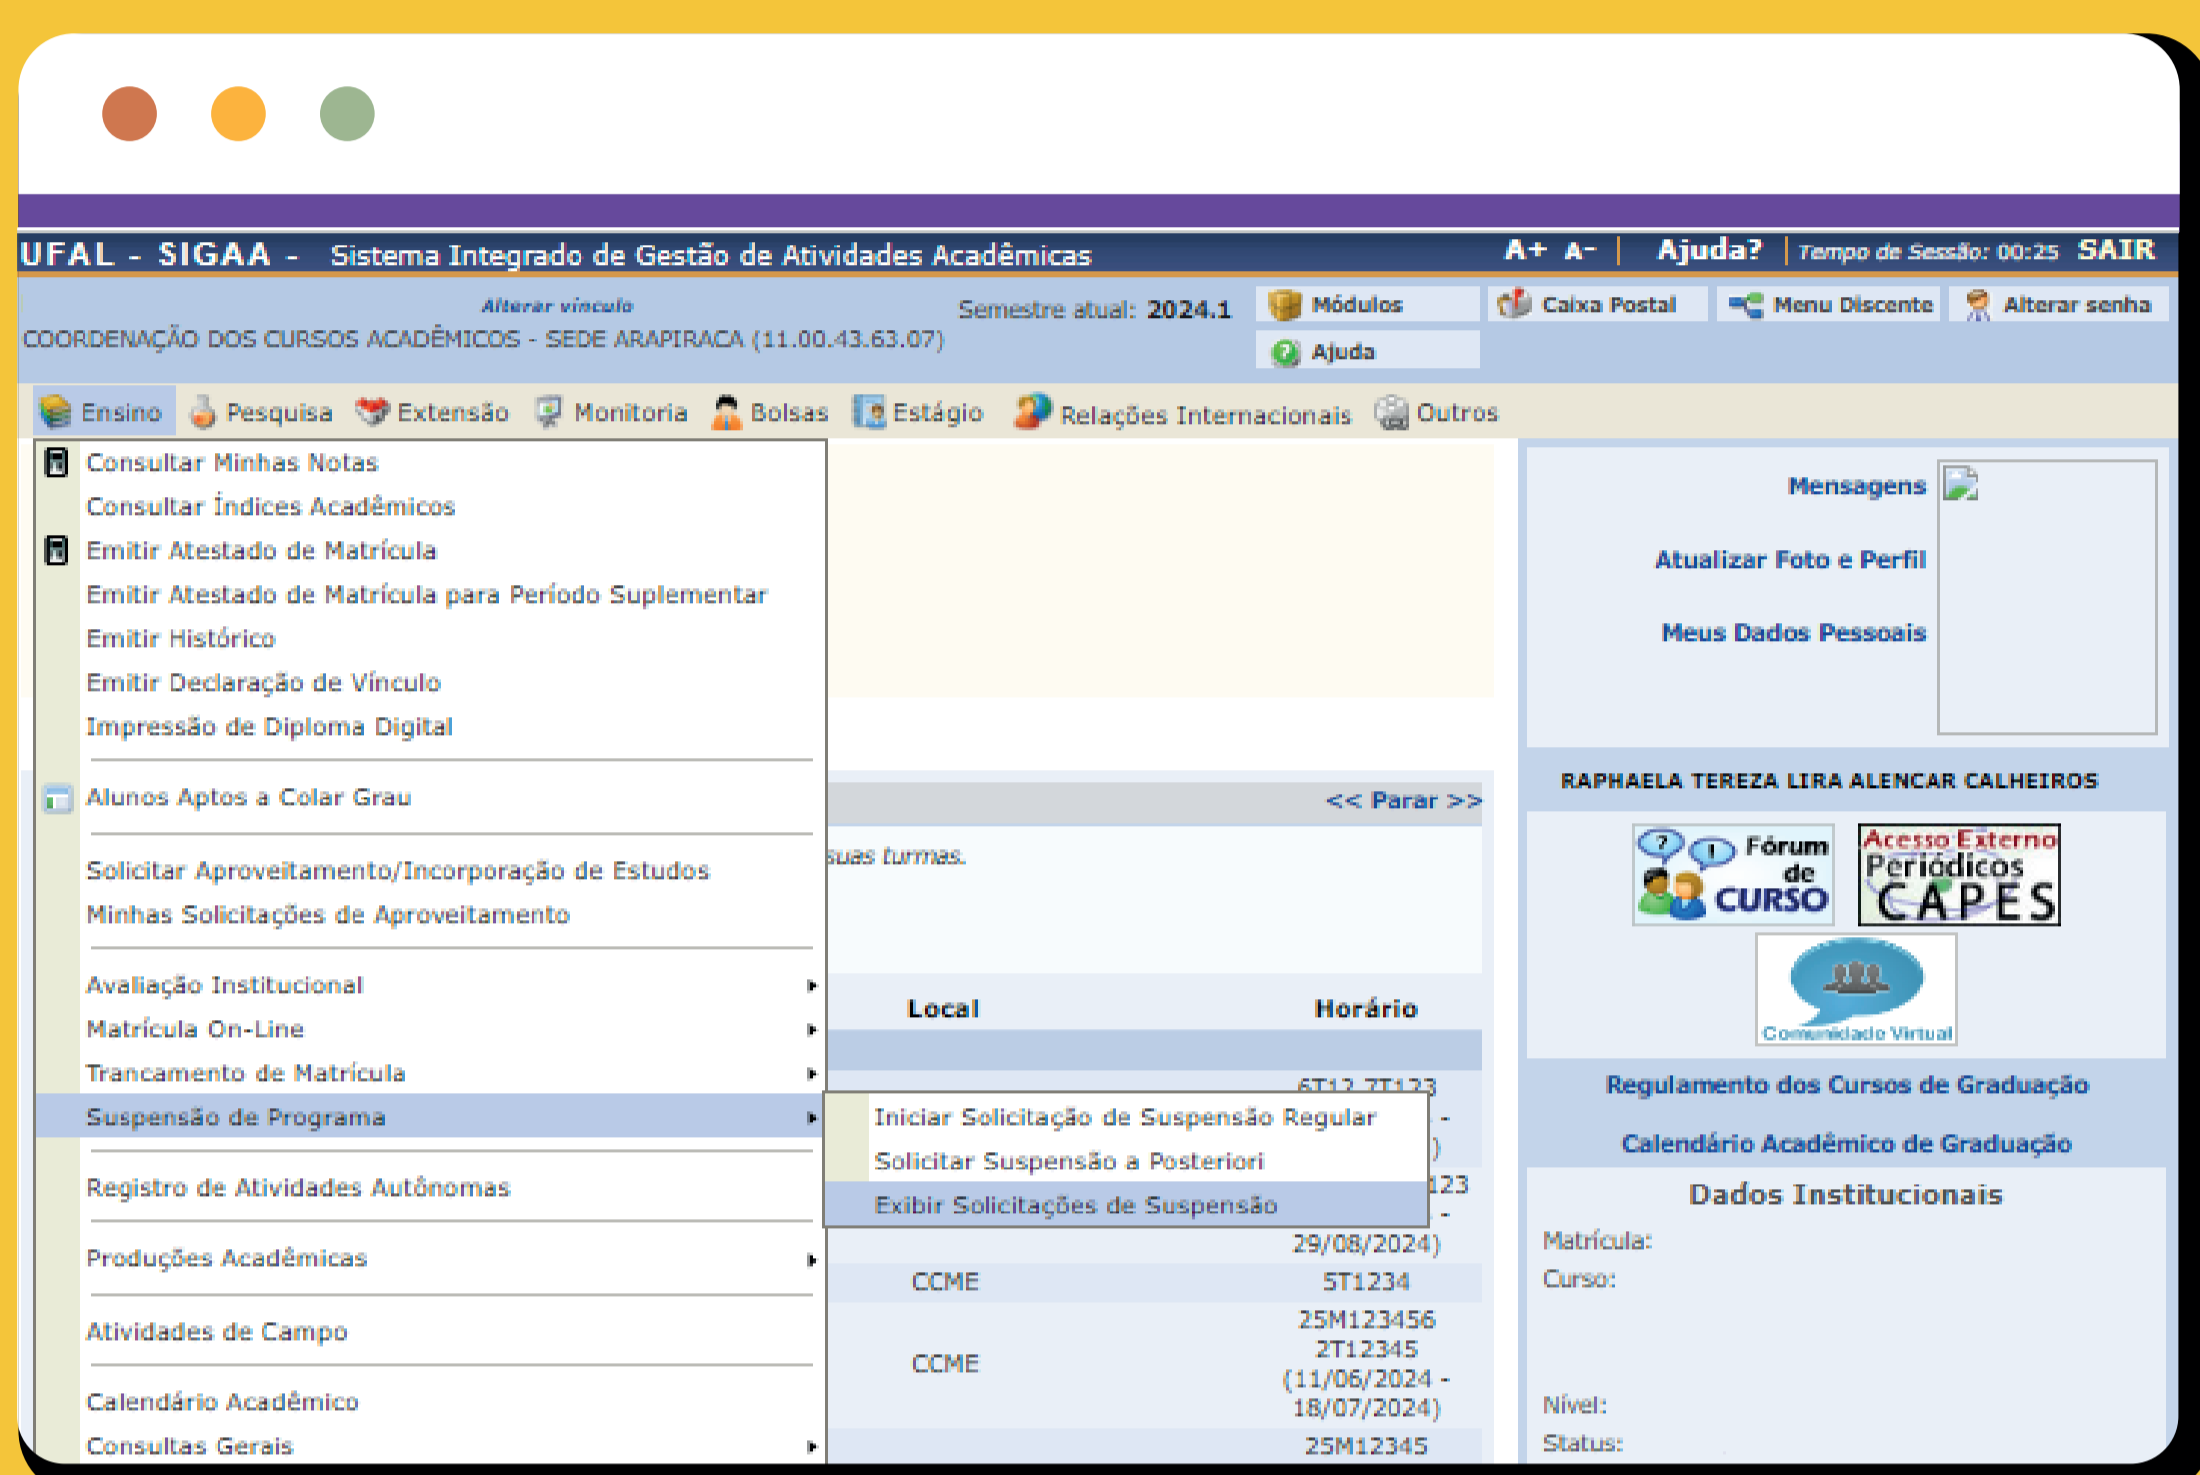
UFAL - SIGAA - Sistema Integrado de Gestão de Atividades Acadêmicas

A+ A- | Ajuda? | Tempo de Sessão: 00:25 SAIR

Alterar vínculo
COORDENAÇÃO DOS CURSOS ACADÊMICOS - SEDE ARAPIRACA (11.00.43.63.07)

Semestre atual: 2024.1

Módulos
Caixa Postal
Menu Discente
Alterar senha
Ajuda

Ensino Pesquisa Extensão Monitoria Bolsas Estágio Relações Internacionais Outros

Consultar Minhas Notas
Consultar Índices Acadêmicos
Emitir Atestado de Matrícula
Emitir Atestado de Matrícula para Período Suplementar
Emitir Histórico
Emitir Declaração de Vínculo
Impressão de Diploma Digital
Alunos Aptos a Colar Grau
Solicitar Aproveitamento/Incorporação de Estudos
Minhas Solicitações de Aproveitamento
Avaliação Institucional
Matrícula On-Line
Trancamento de Matrícula
Suspensão de Programa
Registro de Atividades Autônomas
Produções Acadêmicas
Atividades de Campo
Calendário Acadêmico
Consultas Gerais

Iniciar Solicitação de Suspensão Regular
Solicitar Suspensão a Posteriori
Exibir Solicitações de Suspensão

<< Parar >>

suas turmas.

| Local | Horário |
|---|---|
| | 6T12 7T123 |
| | 123 |
| | 29/08/2024) |
| CCME | 5T1234 |
| CCME | 25M123456 2T12345 (11/06/2024 - 18/07/2024) |
| | 25M12345 |

Mensagens
Atualizar Foto e Perfil
Meus Dados Pessoais

RAPHAELA TEREZA LIRA ALENCAR CALHEIROS

Fórum de CURSO
Acesso Externo Periódicos CAPES
Comunidade Virtual

Regulamento dos Cursos de Graduação
Calendário Acadêmico de Graduação

Dados Institucionais
Matrícula:
Curso:
Nível:
Status: